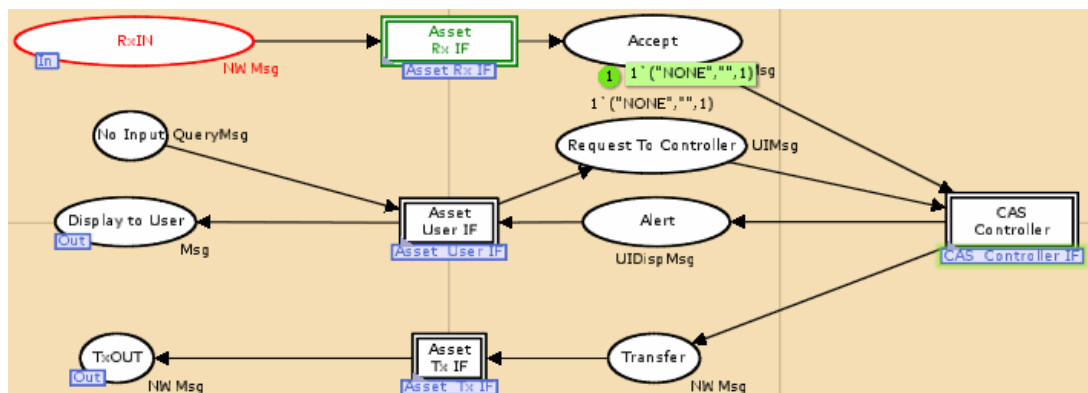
RxIN
In
NW Msg
Asset
Rx IF
Asset Rx IF
Accept
1
1`("NONE","",1)
Msg
1`("NONE","",1)
No Input
QueryMsg
Request To Controller
UIMsg
Display to User
Out
Msg
Asset
User IF
Asset User IF
Alert
UIDispMsg
CAS
Controller
CAS Controller IF
TxOUT
Out
NW Msg
Asset
Tx IF
Asset Tx IF
Transfer
NW Msg